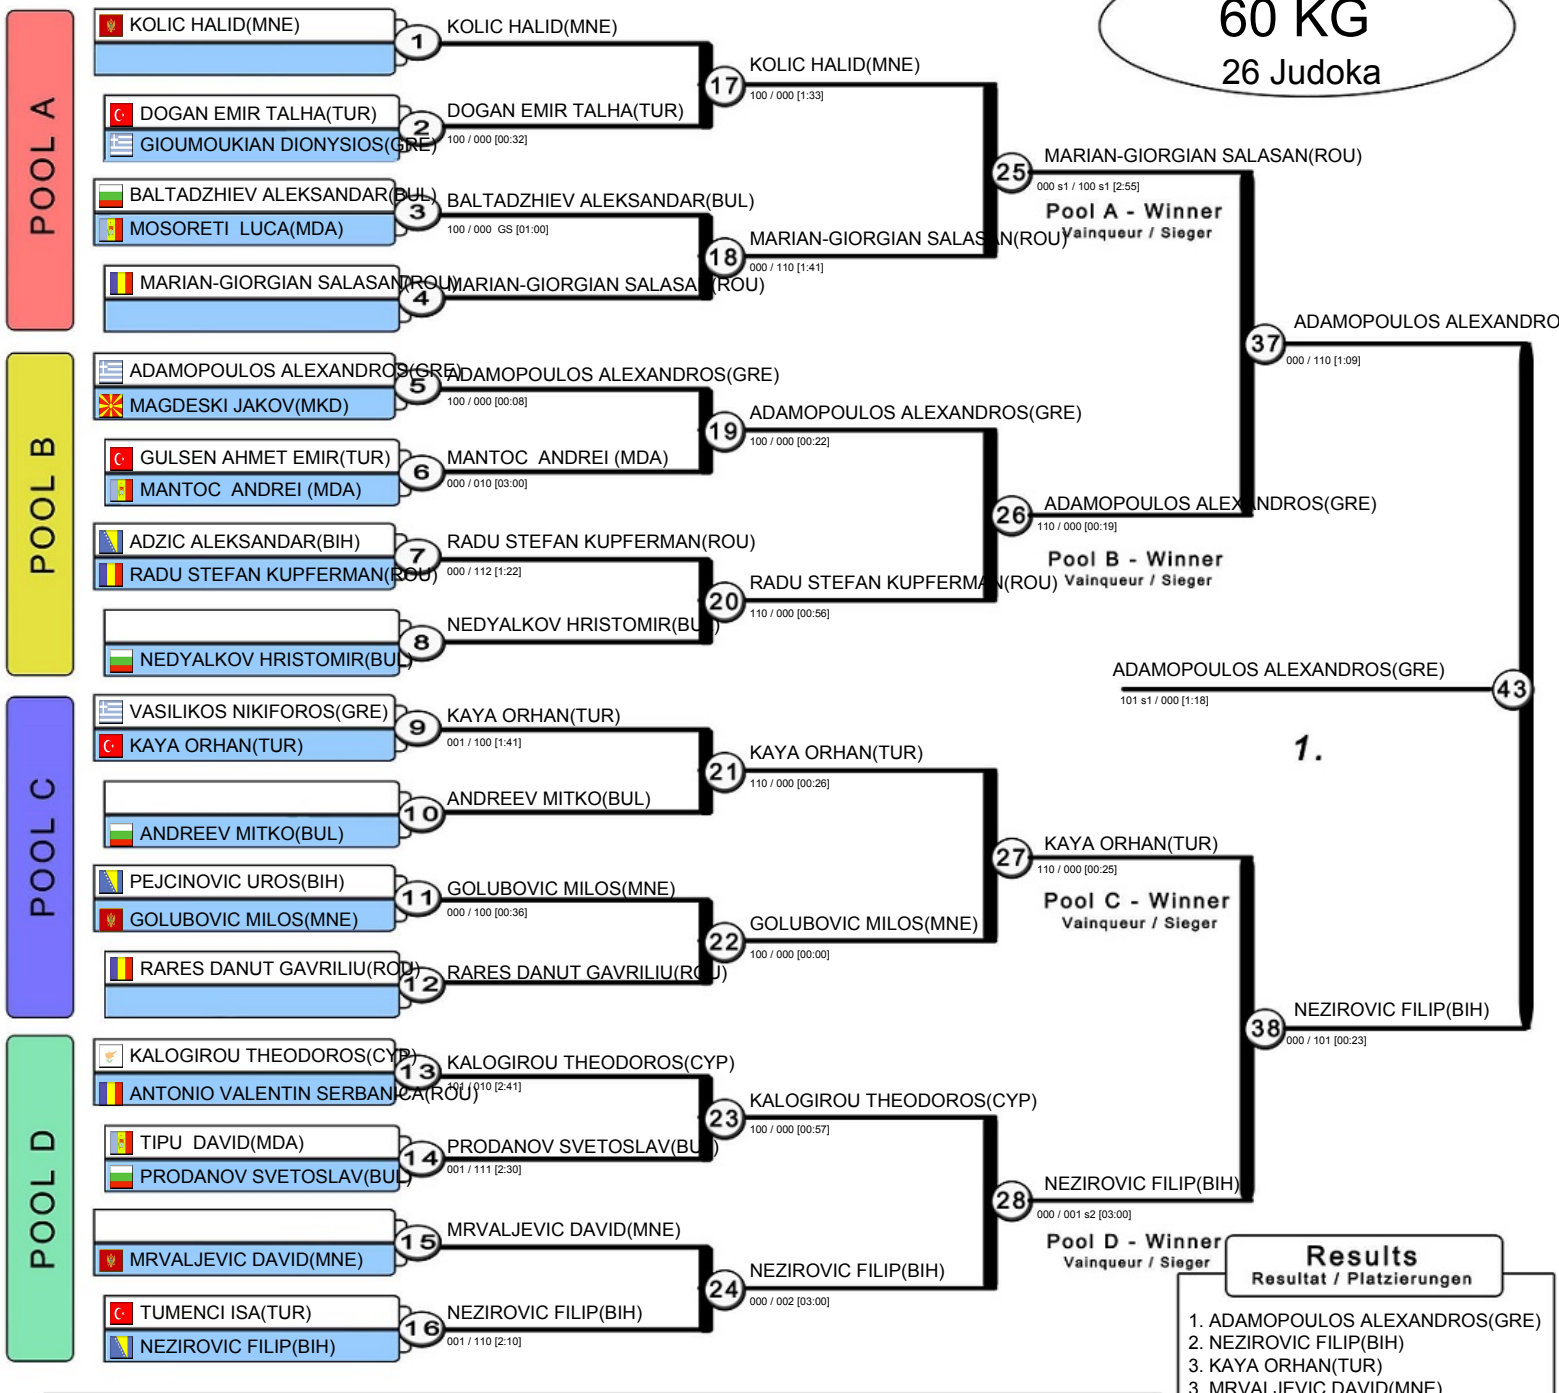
60 KG
26 Judoka

POOL A

KOLIC HALID(MNE)
1
KOLIC HALID(MNE)
17
KOLIC HALID(MNE)
100 / 000 [1:33]

DOGAN EMIR TALHA(TUR)
GIOUMOUKIAN DIONYSIOS(GRE)
2
DOGAN EMIR TALHA(TUR)
100 / 000 [00:32]

25
MARIAN-GIORGIAN SALASAN(ROU)
000 s1 / 100 s1 [2:55]
Pool A - Winner
Vainqueur / Sieger

BALTADZHIEV ALEKSANDAR(BUL)
MOSORETI LUCA(MDA)
3
BALTADZHIEV ALEKSANDAR(BUL)
100 / 000 GS [01:00]
18
MARIAN-GIORGIAN SALASAN(ROU)
000 / 110 [1:41]

MARIAN-GIORGIAN SALASAN(ROU)
4
MARIAN-GIORGIAN SALASAN(ROU)

37
ADAMOPOULOS ALEXANDRO
000 / 110 [1:09]

POOL B

ADAMOPOULOS ALEXANDROS(GRE)
MAGDESKI JAKOV(MKD)
5
ADAMOPOULOS ALEXANDROS(GRE)
100 / 000 [00:08]
19
ADAMOPOULOS ALEXANDROS(GRE)
100 / 000 [00:22]

GULSEN AHMET EMIR(TUR)
MANTOC ANDREI (MDA)
6
MANTOC ANDREI (MDA)
000 / 010 [03:00]

26
ADAMOPOULOS ALEXANDROS(GRE)
110 / 000 [00:19]
Pool B - Winner
Vainqueur / Sieger

ADZIC ALEKSANDAR(BIH)
RADU STEFAN KUPFERMAN(ROU)
7
RADU STEFAN KUPFERMAN(ROU)
000 / 112 [1:22]
20
RADU STEFAN KUPFERMAN(ROU)
110 / 000 [00:56]

NEDYALKOV HRISTOMIR(BUL)
8
NEDYALKOV HRISTOMIR(BUL)

ADAMOPOULOS ALEXANDROS(GRE)
101 s1 / 000 [1:18]
43
1.

POOL C

VASILIKOS NIKIFOROS(GRE)
KAYA ORHAN(TUR)
9
KAYA ORHAN(TUR)
001 / 100 [1:41]
21
KAYA ORHAN(TUR)
110 / 000 [00:26]

ANDREEV MITKO(BUL)
10
ANDREEV MITKO(BUL)

27
KAYA ORHAN(TUR)
110 / 000 [00:25]
Pool C - Winner
Vainqueur / Sieger

PEJCINOVIC UROS(BIH)
GOLUBOVIC MILOS(MNE)
11
GOLUBOVIC MILOS(MNE)
000 / 100 [00:36]
22
GOLUBOVIC MILOS(MNE)
100 / 000 [00:00]

RARES DANUT GAVRILIU(ROU)
12
RARES DANUT GAVRILIU(ROU)

38
NEZIROVIC FILIP(BIH)
000 / 101 [00:23]

POOL D

KALOGIROU THEODOROS(CYP)
ANTONIO VALENTIN SERBANICA(ROU)
13
KALOGIROU THEODOROS(CYP)
101 / 010 [2:41]
23
KALOGIROU THEODOROS(CYP)
100 / 000 [00:57]

TIPU DAVID(MDA)
PRODANOV SVETOSLAV(BUL)
14
PRODANOV SVETOSLAV(BUL)
001 / 111 [2:30]

28
NEZIROVIC FILIP(BIH)
000 / 001 s2 [03:00]
Pool D - Winner
Vainqueur / Sieger

MRVALJEVIC DAVID(MNE)
15
MRVALJEVIC DAVID(MNE)
24
NEZIROVIC FILIP(BIH)
000 / 002 [03:00]

TUMENCI ISA(TUR)
NEZIROVIC FILIP(BIH)
16
NEZIROVIC FILIP(BIH)
001 / 110 [2:10]

Results
Resultat / Platzierungen
1. ADAMOPOULOS ALEXANDROS(GRE)
2. NEZIROVIC FILIP(BIH)
3. KAYA ORHAN(TUR)
3. MRVALJEVIC DAVID(MNE)